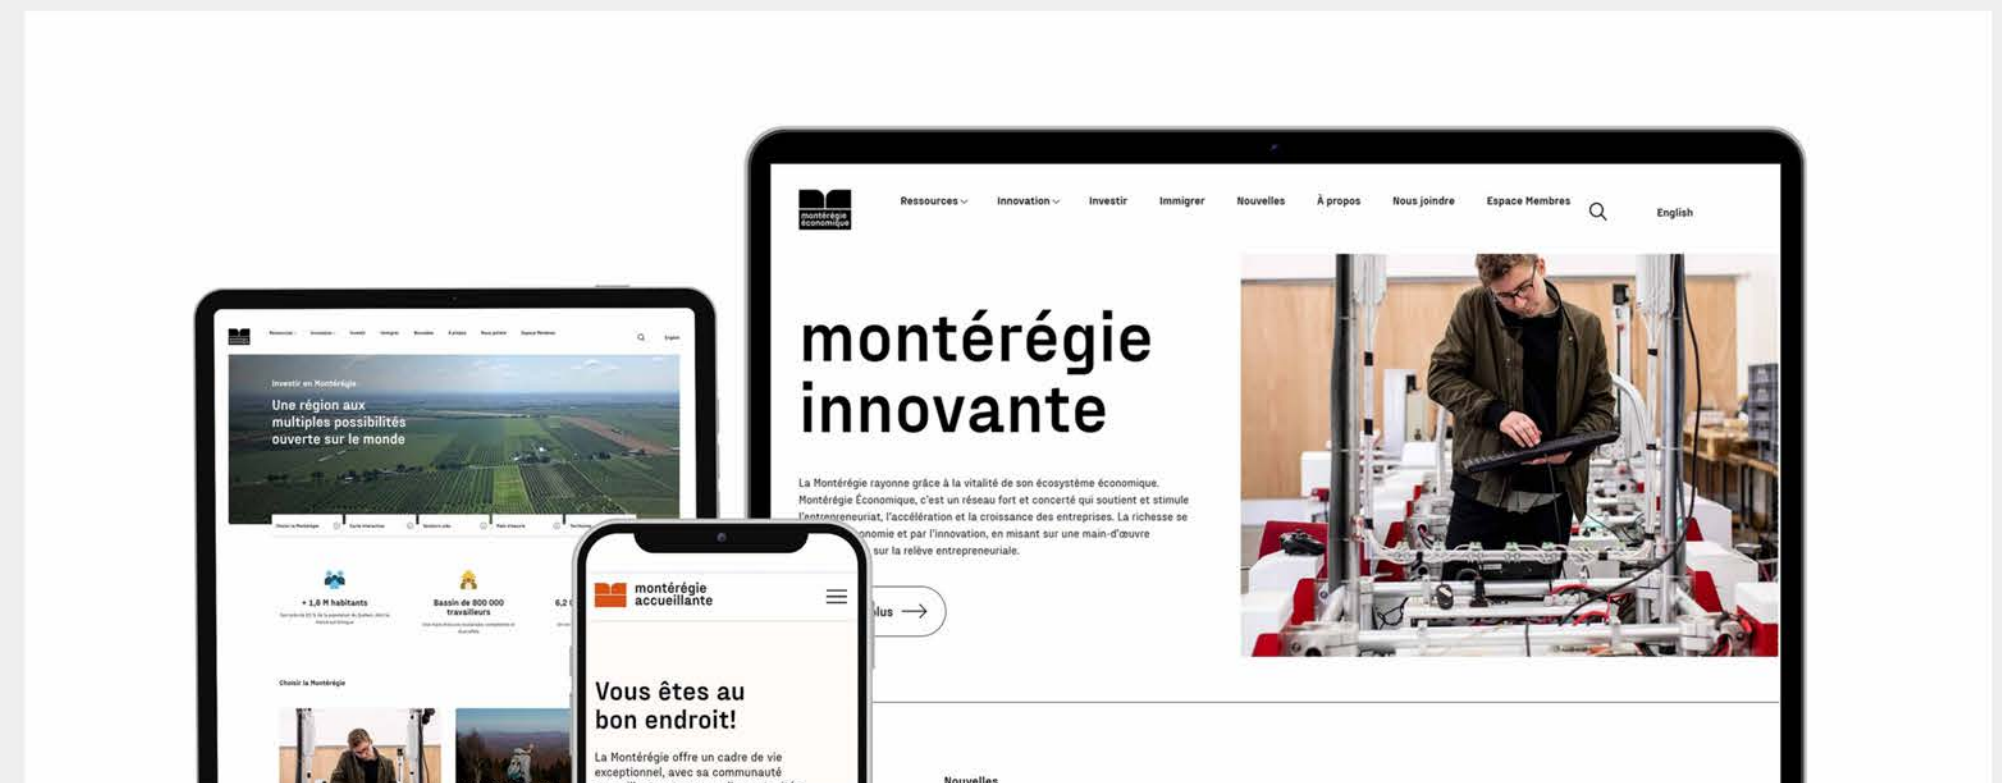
montérégie économique

Ressources Innovation Investir Immigrer Nouvelles À propos Nous joindre Espace Membres English

montérégie innovante

La Montérégie rayonne grâce à la vitalité de son écosystème économique. Montérégie Économique, c'est un réseau fort et concerté qui soutient et stimule l'entrepreneuriat, l'accélération et la croissance des entreprises. La richesse se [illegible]onomie et par l'innovation, en misant sur une main-d'œuvre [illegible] sur la relève entrepreneuriale.

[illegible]lus

Nouvelles

Investir en Montérégie

Une région aux multiples possibilités ouverte sur le monde

+ 1,6 M habitants

Bassin de 800 000 travailleurs

6,2 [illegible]

Choisir la Montérégie

montérégie accueillante

Vous êtes au bon endroit!

La Montérégie offre un cadre de vie exceptionnel, avec sa communauté